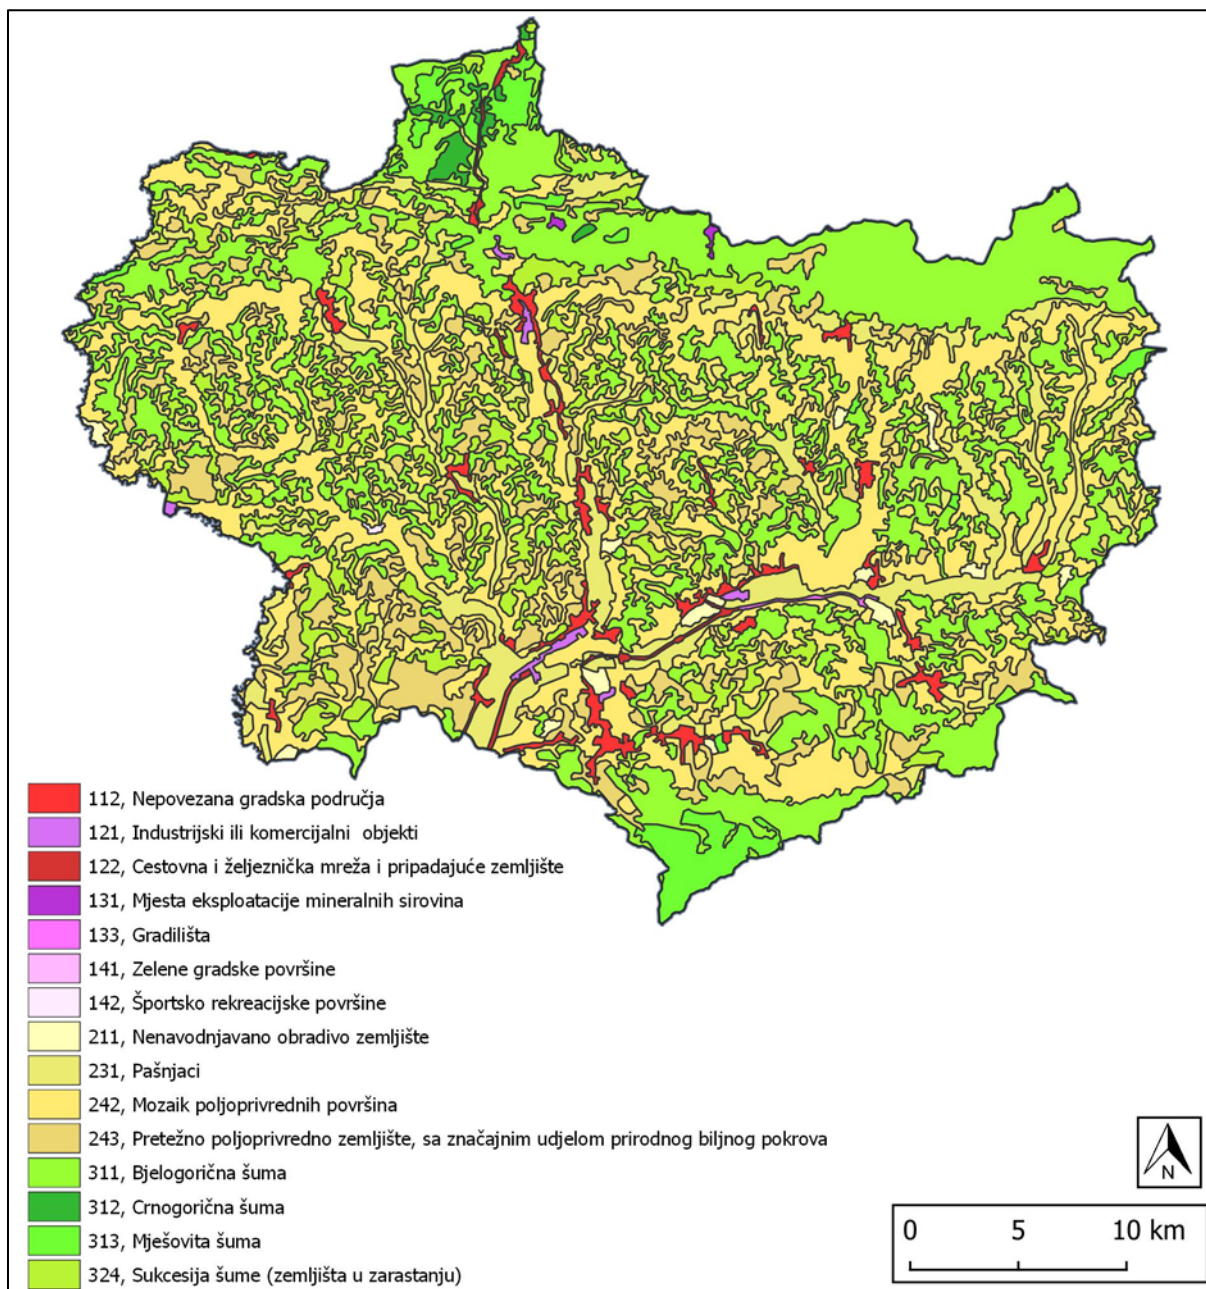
112, Nepovezana gradska područja
121, Industrijski ili komercijalni objekti
122, Cestovna i željeznička mreža i pripadajuće zemljište
131, Mjesta eksploatacije mineralnih sirovina
133, Gradilišta
141, Zelene gradske površine
142, Športsko rekreacijske površine
211, Nenavodnjavano obradivo zemljište
231, Pašnjaci
242, Mozaik poljoprivrednih površina
243, Pretežno poljoprivredno zemljište, sa značajnim udjelom prirodnog biljnog pokrova
311, Bjelogorična šuma
312, Crnogorična šuma
313, Mješovita šuma
324, Sukcesija šume (zemljišta u zarastanju)

N

0 5 10 km